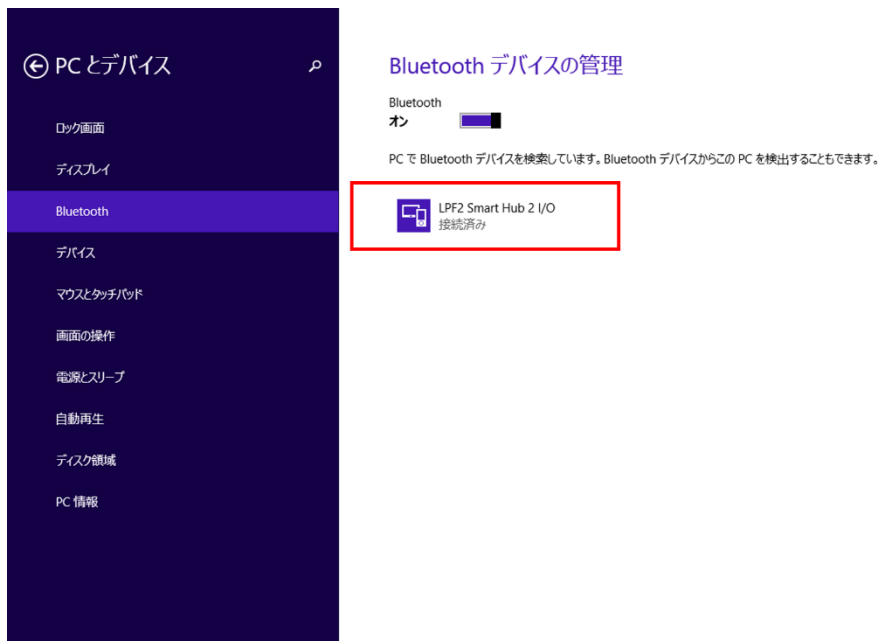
PC とデバイス

ロック画面

ディスプレイ

Bluetooth

デバイス

マウスとタッチパッド

画面の操作

電源とスリープ

自動再生

ディスク領域

PC 情報

Bluetooth デバイスの管理

Bluetooth
オン

PC で Bluetooth デバイスを検索しています。Bluetooth デバイスからこの PC を検出することもできます。

LPF2 Smart Hub 2 I/O
接続済み